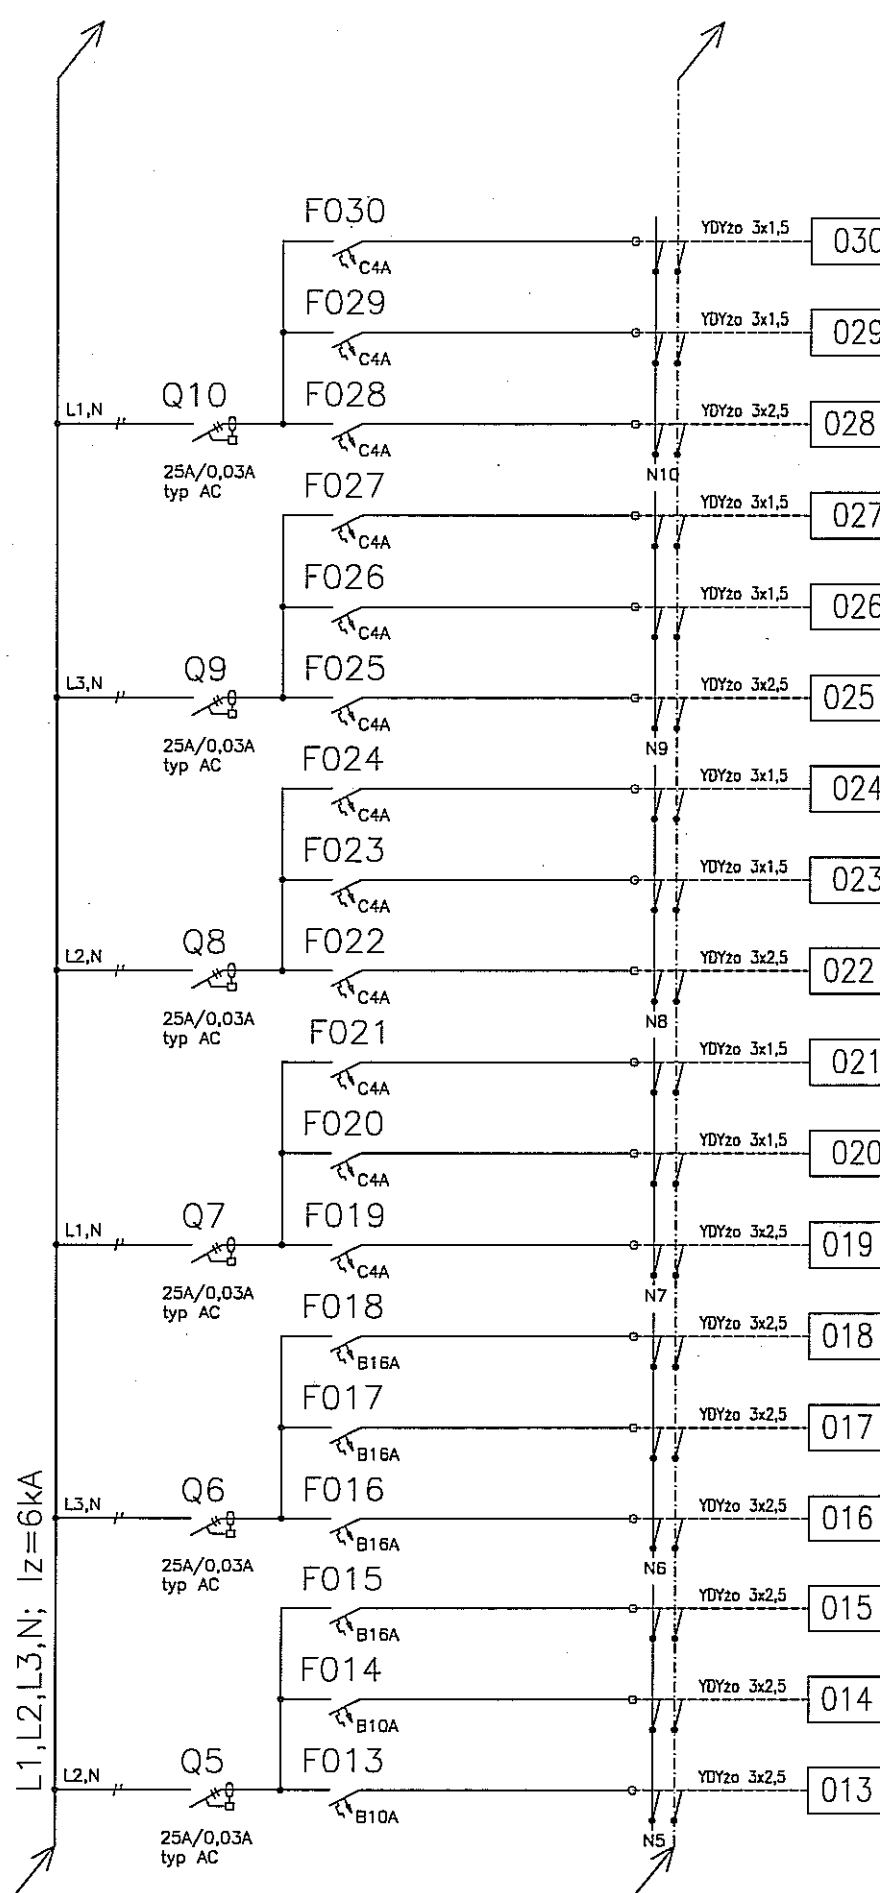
F030
C4A
YDYżo 3x1,5
030
F029
C4A
YDYżo 3x1,5
029
L1,N
Q10
F028
C4A
YDYżo 3x2,5
028
25A/0,03A
typ AC
N10
F027
C4A
YDYżo 3x1,5
027
F026
C4A
YDYżo 3x1,5
026
L3,N
Q9
F025
C4A
YDYżo 3x2,5
025
25A/0,03A
typ AC
N9
F024
C4A
YDYżo 3x1,5
024
F023
C4A
YDYżo 3x1,5
023
L2,N
Q8
F022
C4A
YDYżo 3x2,5
022
25A/0,03A
typ AC
N8
F021
C4A
YDYżo 3x1,5
021
F020
C4A
YDYżo 3x1,5
020
L1,N
Q7
F019
C4A
YDYżo 3x2,5
019
25A/0,03A
typ AC
N7
F018
B16A
YDYżo 3x2,5
018
F017
B16A
YDYżo 3x2,5
017
L3,N
Q6
F016
B16A
YDYżo 3x2,5
016
25A/0,03A
typ AC
N6
F015
B16A
YDYżo 3x2,5
015
F014
B10A
YDYżo 3x2,5
014
L2,N
Q5
F013
B10A
YDYżo 3x2,5
013
25A/0,03A
typ AC
N5
L1,L2,L3,N; Iz=6kA